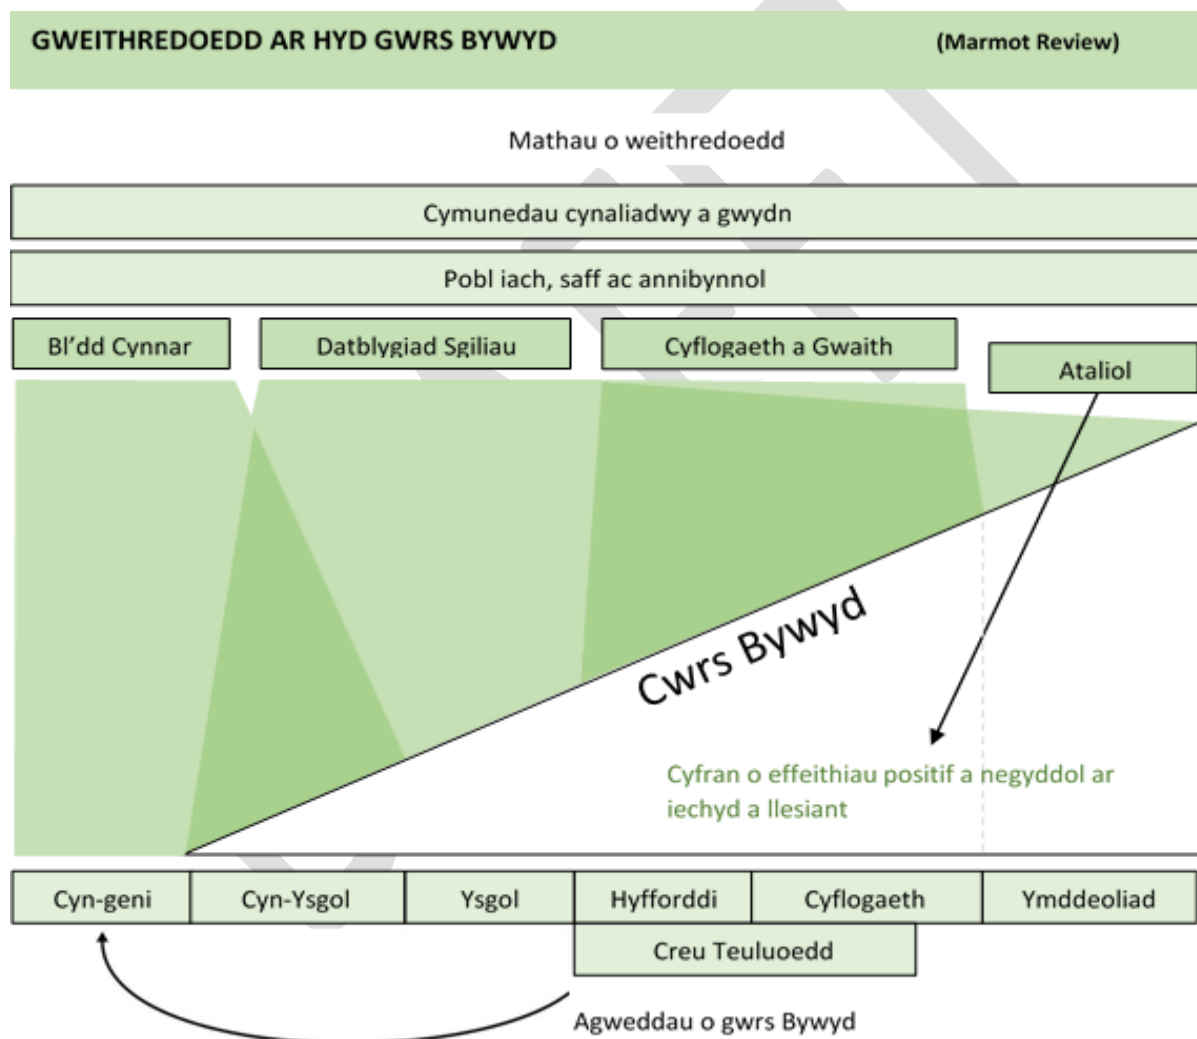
GWEITHREDOEDD AR HYD GWRS BYWYD (Marmot Review)

Mathau o weithredoedd

Cymunedau cynaliadwy a gwydn

Pobl iach, saff ac annibynnol

Bl'dd Cynnar

Datblygiad Sgiliau

Cyflogaeth a Gwaith

Ataliol

Cwrs Bywyd

Cyfran o effeithiau positif a negyddol ar iechyd a llesiant

| Cyn-geni | Cyn-Ysgol | Ysgol | Hyfforddi | Cyflogaeth | Ymddeoliad |
|---|---|---|---|---|---|

Creu Teuluoedd

Agweddau o gwrs Bywyd